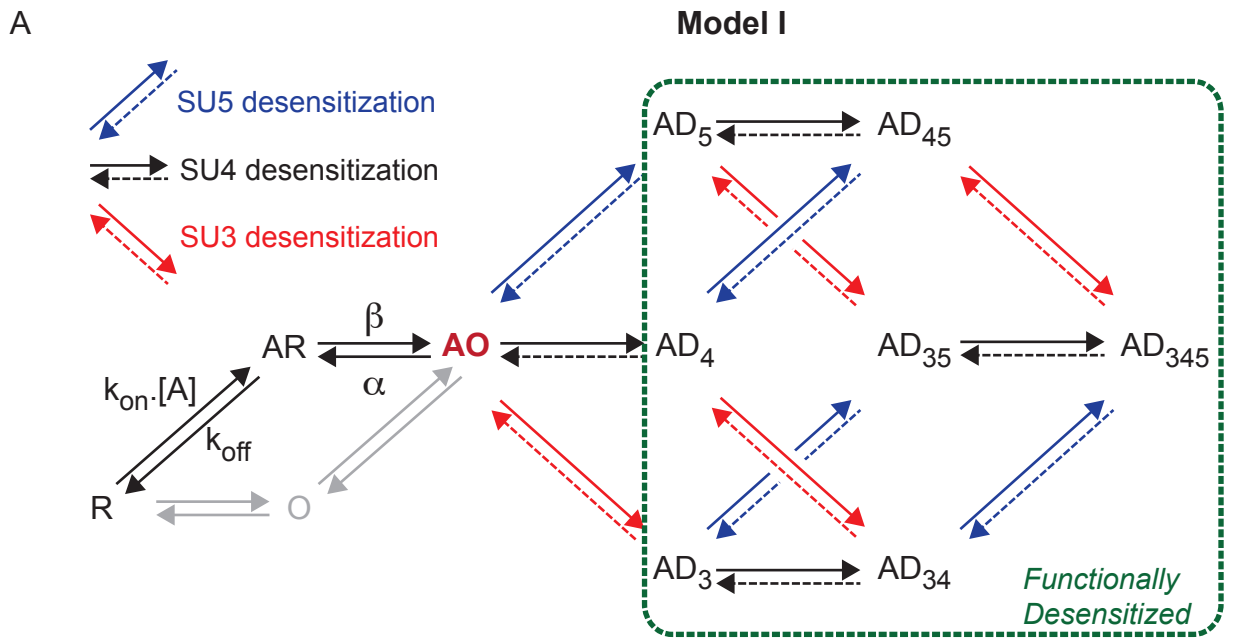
A

Model I

SU5 desensitization

SU4 desensitization

SU3 desensitization

$AD_5$ $AD_{45}$

AR $\beta$ AO $AD_4$ $AD_{35}$ $AD_{345}$

$k_{on}$.[A] $\alpha$

$k_{off}$

R O

$AD_3$ $AD_{34}$

Functionally Desensitized